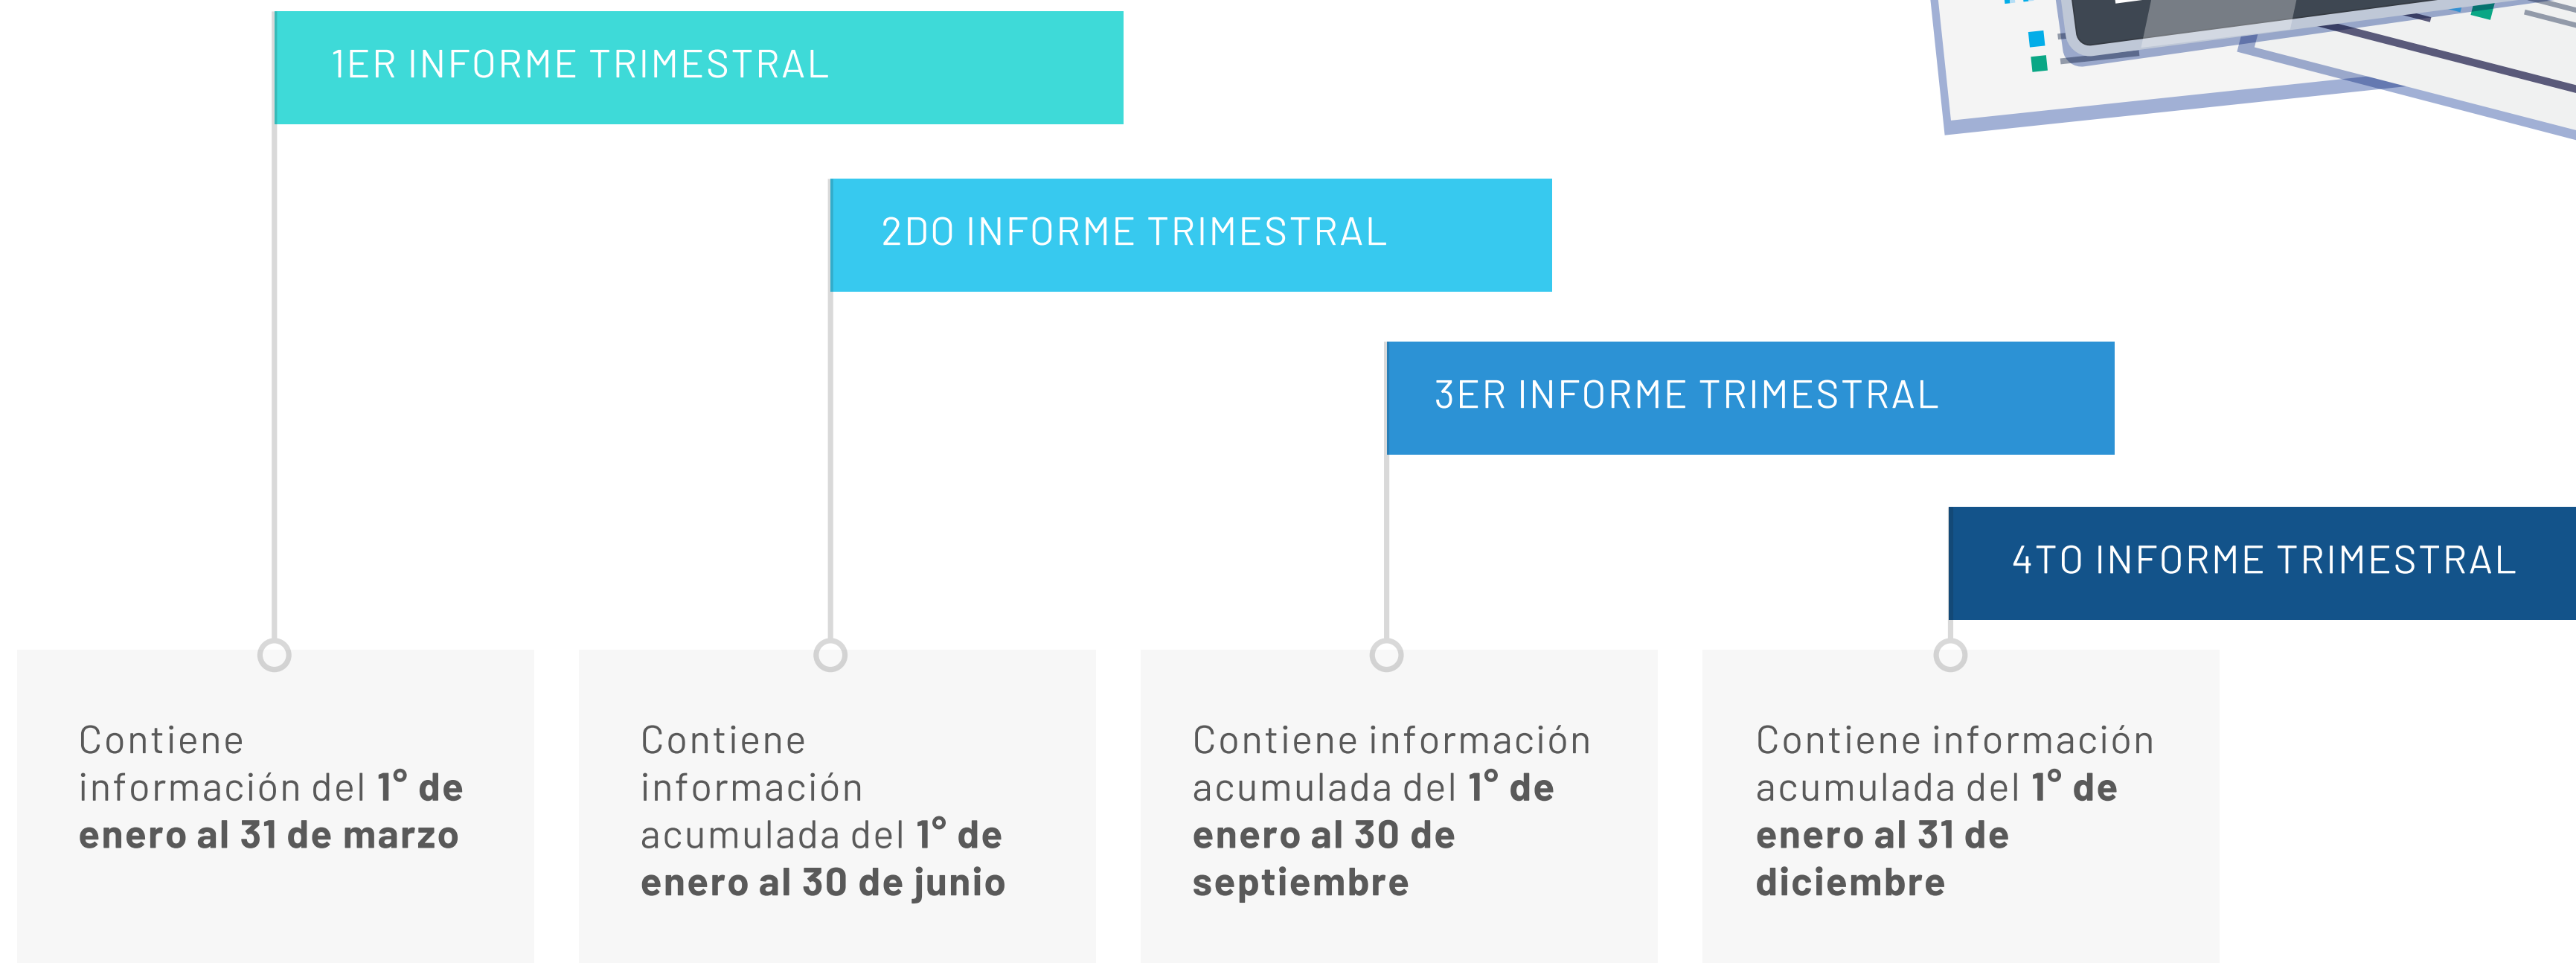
1ER INFORME TRIMESTRAL

2DO INFORME TRIMESTRAL

3ER INFORME TRIMESTRAL

4TO INFORME TRIMESTRAL

Contiene información del **1° de enero al 31 de marzo**

Contiene información acumulada del **1° de enero al 30 de junio**

Contiene información acumulada del **1° de enero al 30 de septiembre**

Contiene información acumulada del **1° de enero al 31 de diciembre**